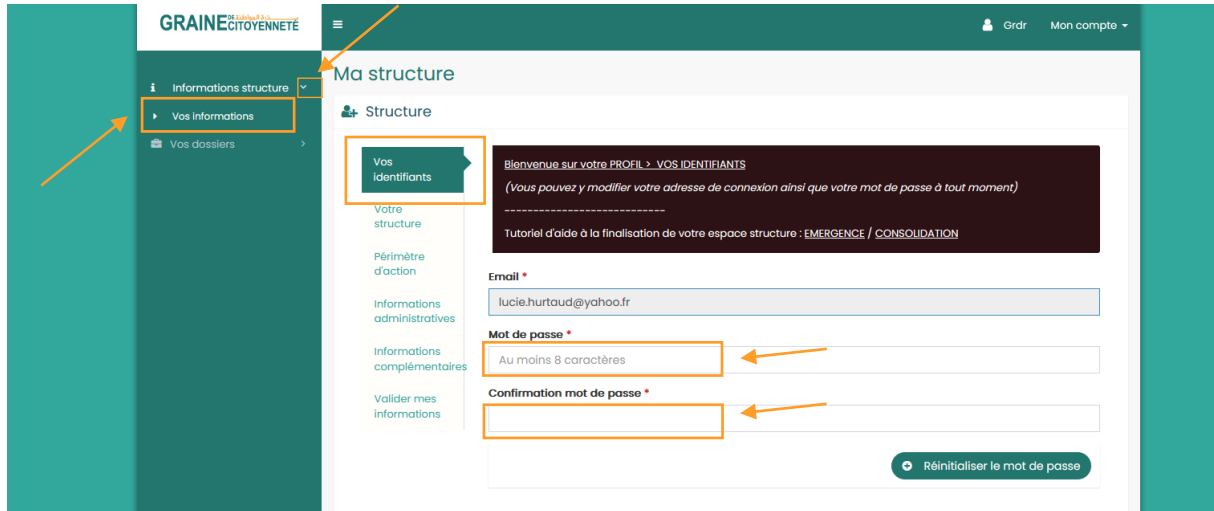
GRAINE DE CITOYENNETÉ

Grdr Mon compte

Informations structure

Vos informations

Vos dossiers

Ma structure

Structure

Vos identifiants

Votre structure

Périmètre d'action

Informations administratives

Informations complémentaires

Valider mes informations

Bienvenue sur votre PROFIL > VOS IDENTIFIANTS

(Vous pouvez y modifier votre adresse de connexion ainsi que votre mot de passe à tout moment)

----------------------------

Tutoriel d'aide à la finalisation de votre espace structure : EMERGENCE / CONSOLIDATION

Email *

lucie.hurtaud@yahoo.fr

Mot de passe *

Au moins 8 caractères

Confirmation mot de passe *

Réinitialiser le mot de passe